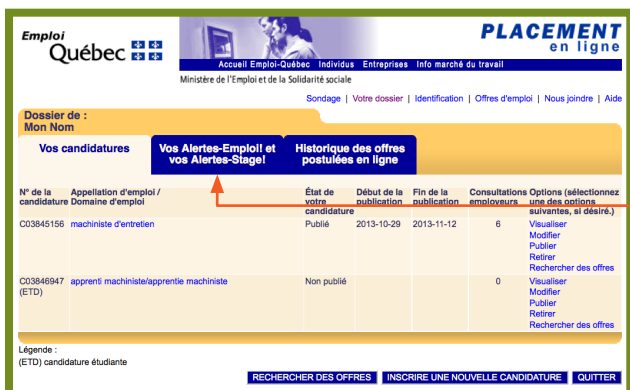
Emploi Québec

Accueil Emploi-Québec   Individus   Entreprises   Info marché du travail

PLACEMENT en ligne

Ministère de l'Emploi et de la Solidarité sociale

Sondage | Votre dossier | Identification | Offres d'emploi | Nous joindre | Aide

Dossier de :
Mon Nom

Vos candidatures | Vos Alertes-Emploi! et vos Alertes-Stage! | Historique des offres postulées en ligne

| N° de la candidature | Appellation d'emploi / Domaine d'emploi | État de votre candidature | Début de la publication | Fin de la publication | Consultations employeurs | Options (sélectionnez une des options suivantes, si désiré.) |
|---|---|---|---|---|---|---|
| C03845156 | machiniste d'entretien | Publié | 2013-10-29 | 2013-11-12 | 6 | Visualiser Modifier Publier Retirer Rechercher des offres |
| C03846947 (ETD) | apprenti machiniste/apprentie machiniste | Non publié | | | 0 | Visualiser Modifier Publier Retirer Rechercher des offres |

Légende :
(ETD) candidature étudiante

RECHERCHER DES OFFRES   INSCRIRE UNE NOUVELLE CANDIDATURE   QUITTER